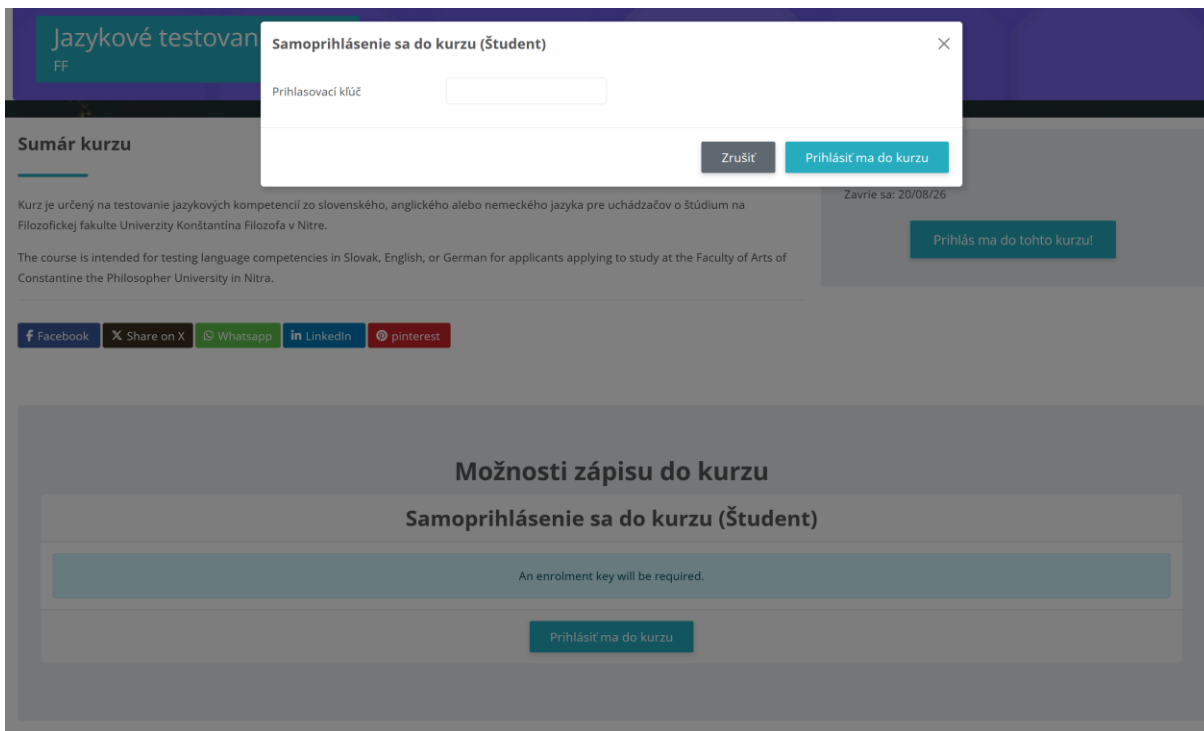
Jazykové testovan
FF

Samoprihlásenie sa do kurzu (Študent)
×
Prihlasovací kľúč
Zrušiť
Prihlásiť ma do kurzu

Sumár kurzu

Kurz je určený na testovanie jazykových kompetencií zo slovenského, anglického alebo nemeckého jazyka pre uchádzačov o štúdium na Filozofickej fakulte Univerzity Konštantína Filozofa v Nitre.

The course is intended for testing language competencies in Slovak, English, or German for applicants applying to study at the Faculty of Arts of Constantine the Philosopher University in Nitra.

Zavrie sa: 20/08/26

Prihlás ma do tohto kurzu!

Facebook
Share on X
Whatsapp
LinkedIn
pinterest

Možnosti zápisu do kurzu

Samoprihlásenie sa do kurzu (Študent)

An enrolment key will be required.

Prihlásiť ma do kurzu